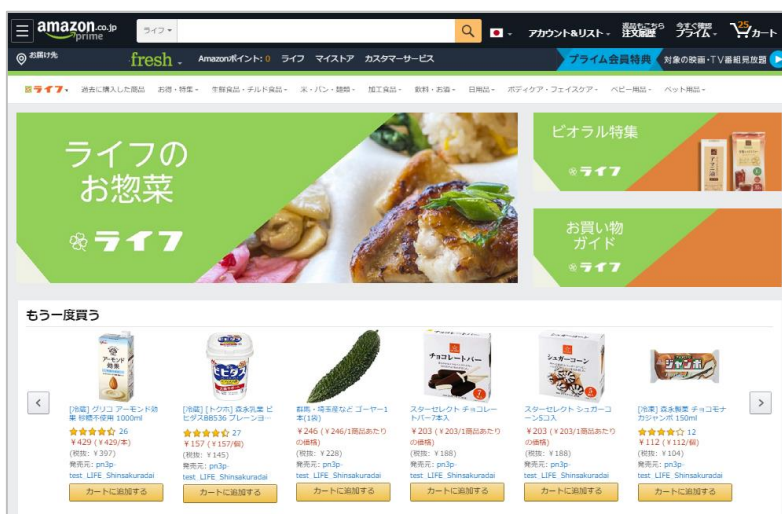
amazon.co.jp prime

ライフ

アカウント&リスト

返品もこちら 注文履歴

今すぐ登録 プライム

25 カート

お届け先

fresh

Amazonポイント: 0 ライフ マイストア カスタマーサービス

プライム会員特典 対象の映画・TV番組見放題

ライフ 過去に購入した商品 お得・特集 生鮮食品・チルド食品 米・パン・麺類 加工食品 飲料・お酒 日用品 ボディケア・フェイスケア ベビー用品 ペット用品

ライフのお惣菜

ライフ

ビオラル特集

ライフ

お買い物ガイド

ライフ

もう一度買う

[冷蔵] グリコ アーモンド効果 砂糖不使用 1000ml
26
¥429 (¥429/本)
(税抜: ¥397)
発売元: pn3p-test_LIFE_Shinsakuradai
カートに追加する

[冷蔵] [トクホ] 森永乳業 ビヒダスBB536 プレーンヨー
27
¥157 (¥157/個)
(税抜: ¥145)
発売元: pn3p-test_LIFE_Shinsakuradai
カートに追加する

群馬・埼玉産など ゴーヤー1本(1袋)
¥246 (¥246/1商品あたりの価格)
(税抜: ¥228)
発売元: pn3p-test_LIFE_Shinsakuradai
カートに追加する

スターセレクト チョコレートバー 7本入
¥203 (¥203/1商品あたりの価格)
(税抜: ¥188)
発売元: pn3p-test_LIFE_Shinsakuradai
カートに追加する

スターセレクト シュガーコーン 5コ入
¥203 (¥203/1商品あたりの価格)
(税抜: ¥188)
発売元: pn3p-test_LIFE_Shinsakuradai
カートに追加する

[冷凍] 森永製菓 チョコモナカジャンボ 150ml
12
¥112 (¥112/個)
(税抜: ¥104)
発売元: pn3p-test_LIFE_Shinsakuradai
カートに追加する